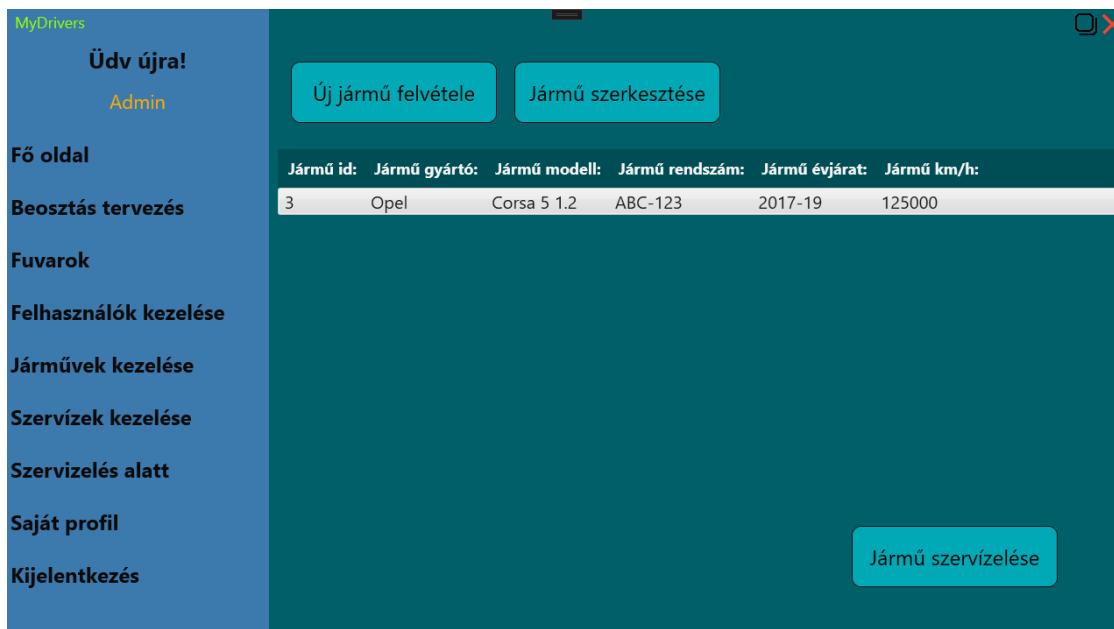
MyDrivers

Üdv újra!

Admin

Fő oldal

Beosztás tervezés

Fuvarok

Felhasználók kezelése

Járművek kezelése

Szervízek kezelése

Szervizelés alatt

Saját profil

Kijelentkezés

Új jármű felvétele

Jármű szerkesztése

| Jármű id: | Jármű gyártó: | Jármű modell: | Jármű rendszám: | Jármű évjárat: | Jármű km/h: |
|---|---|---|---|---|---|
| 3 | Opel | Corsa 5 1.2 | ABC-123 | 2017-19 | 125000 |

Jármű szervízelése